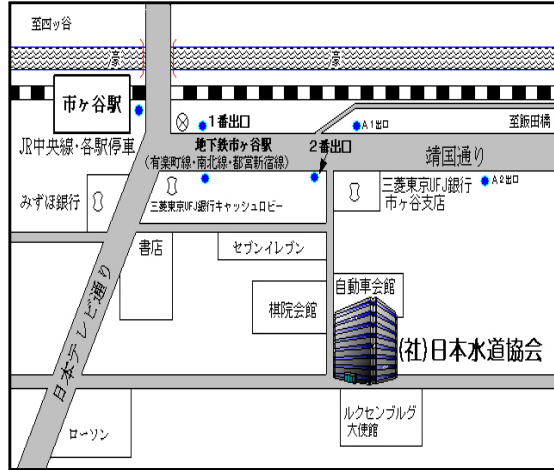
至四ッ谷

濠

濠

市ヶ谷駅

1番出口

A1出口

至飯田橋

JR中央線・各駅停車

地下鉄市ヶ谷駅
（有楽町線・南北線・都営新宿線）

2番出口

靖国通り

みずほ銀行

三菱東京UFJ銀行キャッシュロビー

三菱東京UFJ銀行
市ヶ谷支店

A2出口

書店

セブンイレブン

日本テレビ通り

自動車会館

棋院会館

(社)日本水道協会

ローソン

ルクセンブルグ
大使館